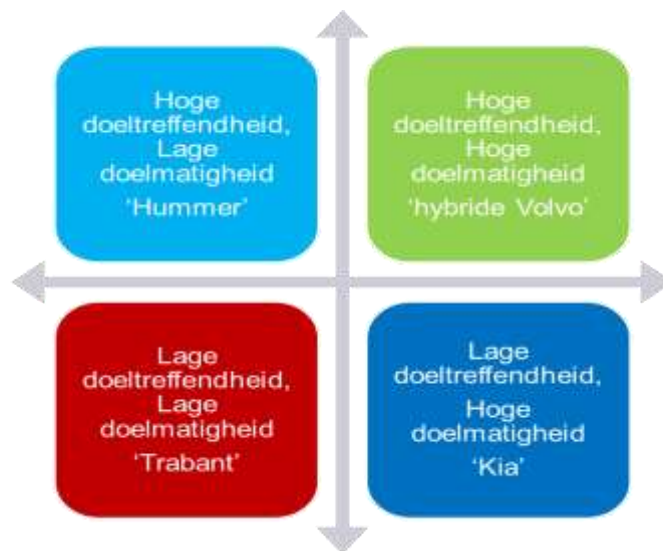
Hoge doeltreffendheid, Lage doelmatigheid
'Hummer'

Hoge doeltreffendheid, Hoge doelmatigheid
'hybride Volvo'

Lage doeltreffendheid, Lage doelmatigheid
'Trabant'

Lage doeltreffendheid, Hoge doelmatigheid
'Kia'